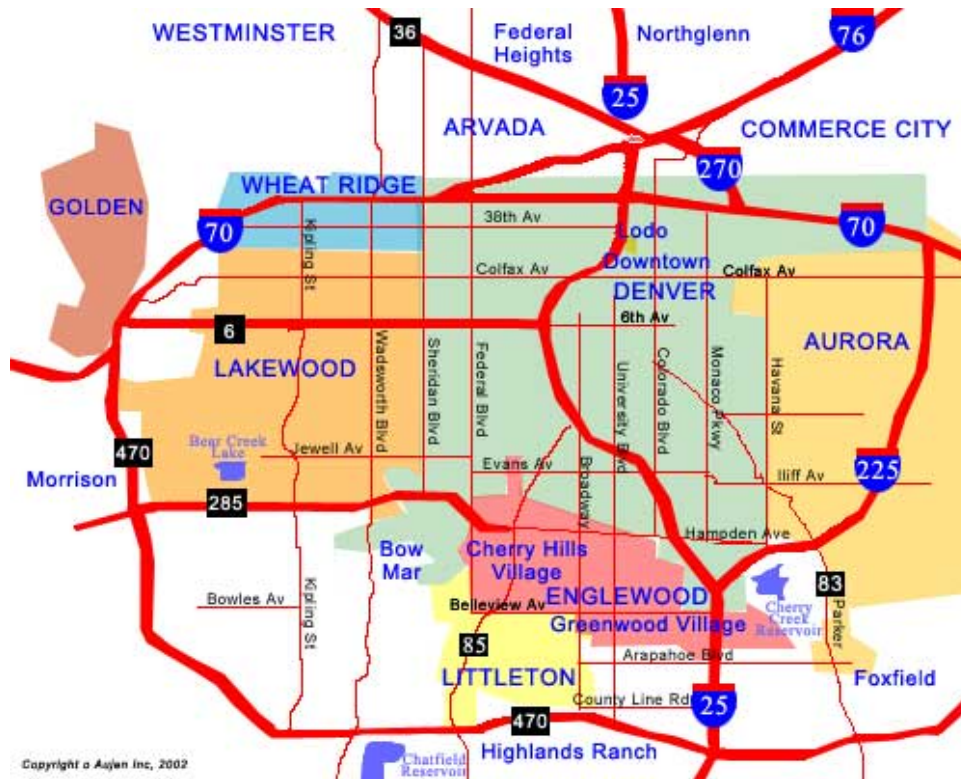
WESTMINSTER
36
Federal Heights
Northglenn
76
25
ARVADA
COMMERCE CITY
270
WHEAT RIDGE
GOLDEN
70
38th Av
Lodo
70
Kipling St
Colfax Av
Downtown
Colfax Av
DENVER
6
6th Av
AURORA
LAKEWOOD
Wadsworth Blvd
Sheridan Blvd
Federal Blvd
University Blvd
Colorado Blvd
Monaco Pkwy
Havana St
470
Bear Creek Lake
Jewell Av
Evans Av
Broadway
Iliff Av
225
Morrison
285
Hampden Ave
Bow Mar
Cherry Hills Village
83
Bowles Av
Kipling St
Belleview Av
ENGLEWOOD
Cherry Creek Reservoir
Parker
85
Greenwood Village
Arapahoe Blvd
LITTLETON
Foxfield
County Line Rd
25
470
Copyright © Aujen Inc, 2002
Chatfield Reservoir
Highlands Ranch